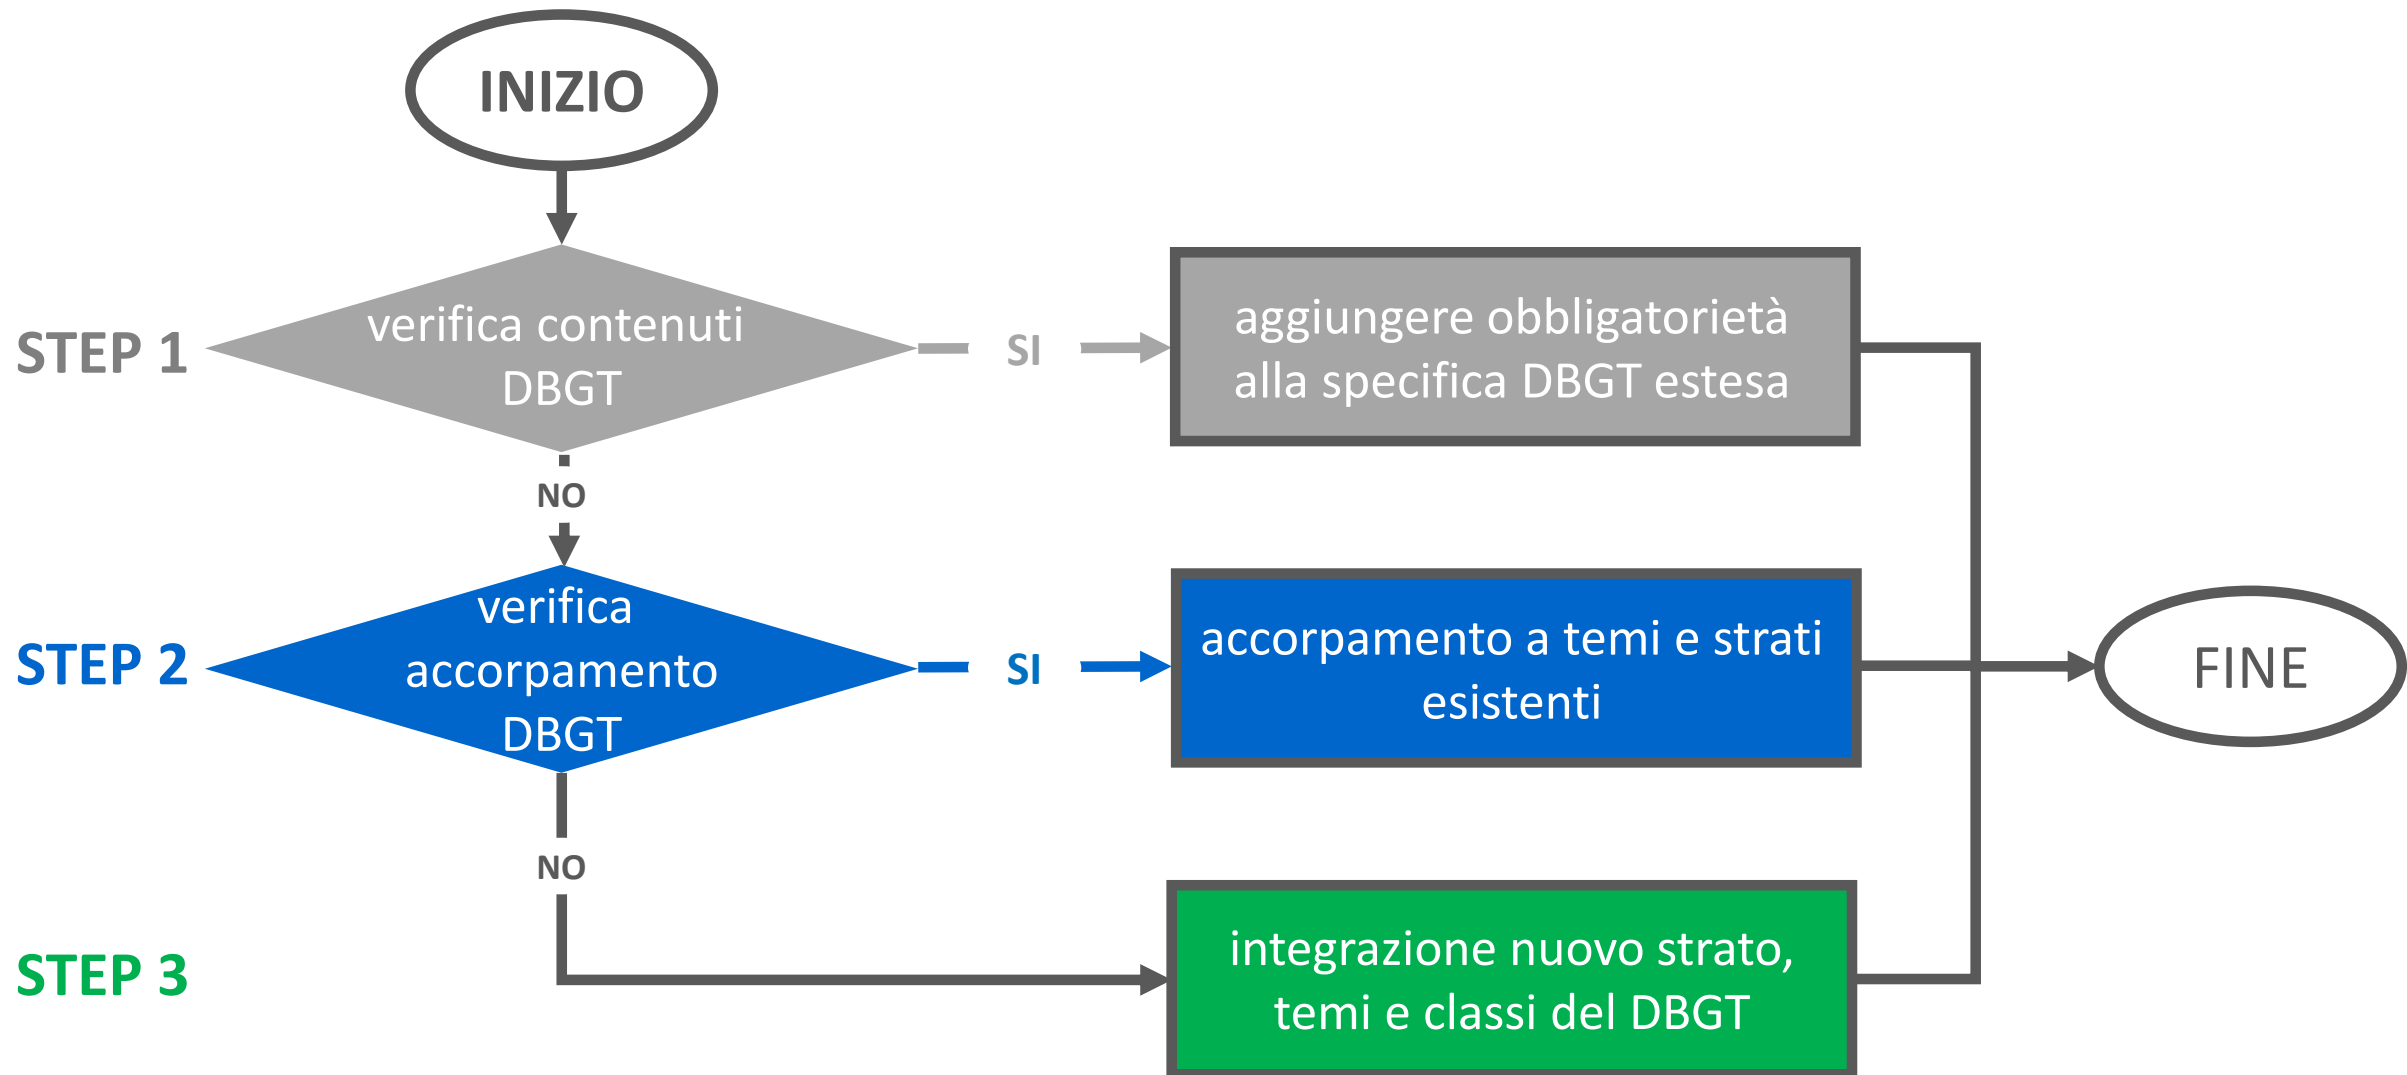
INIZIO

STEP 1

verifica contenuti DBGT

SI

aggiungere obbligatorietà alla specifica DBGT estesa

NO

STEP 2

verifica accorpamento DBGT

SI

accorpamento a temi e strati esistenti

FINE

NO

STEP 3

integrazione nuovo strato, temi e classi del DBGT